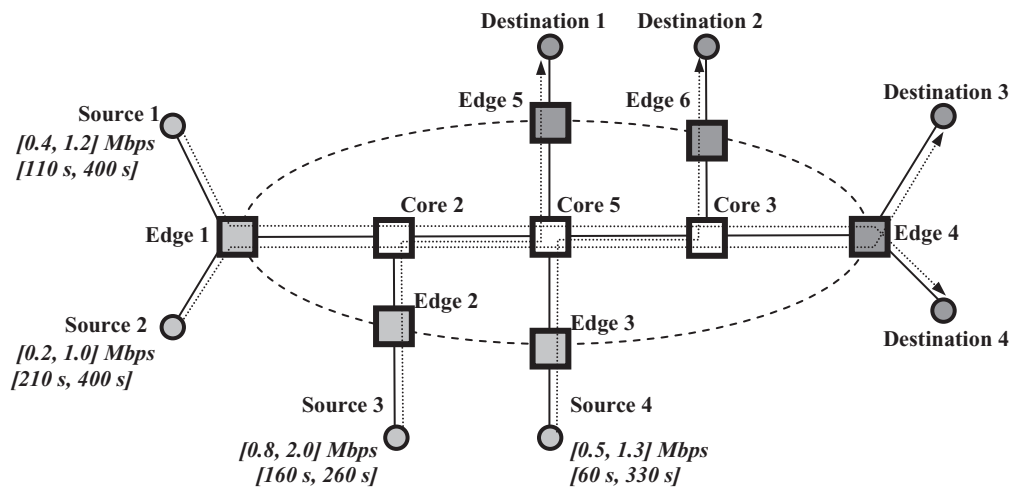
Destination 1

Destination 2

Edge 5

Edge 6

Destination 3

Source 1
[0.4, 1.2] Mbps
[110 s, 400 s]

Core 2

Core 5

Core 3

Edge 1

Edge 4

Edge 2

Source 2
[0.2, 1.0] Mbps
[210 s, 400 s]

Edge 3

Destination 4

Source 3
[0.8, 2.0] Mbps
[160 s, 260 s]

Source 4
[0.5, 1.3] Mbps
[60 s, 330 s]